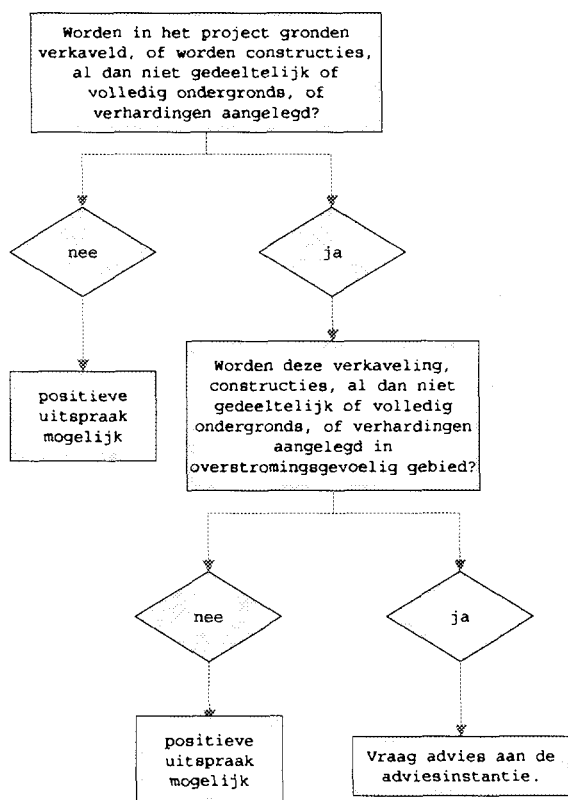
Worden in het project gronden verkaveld, of worden constructies, al dan niet gedeeltelijk of volledig ondergronds, of verhardingen aangelegd?

nee

ja

positieve uitspraak mogelijk

Worden deze verkaveling, constructies, al dan niet gedeeltelijk of volledig ondergronds, of verhardingen aangelegd in overstromingsgevoelig gebied?

nee

ja

positieve uitspraak mogelijk

Vraag advies aan de adviesinstantie.